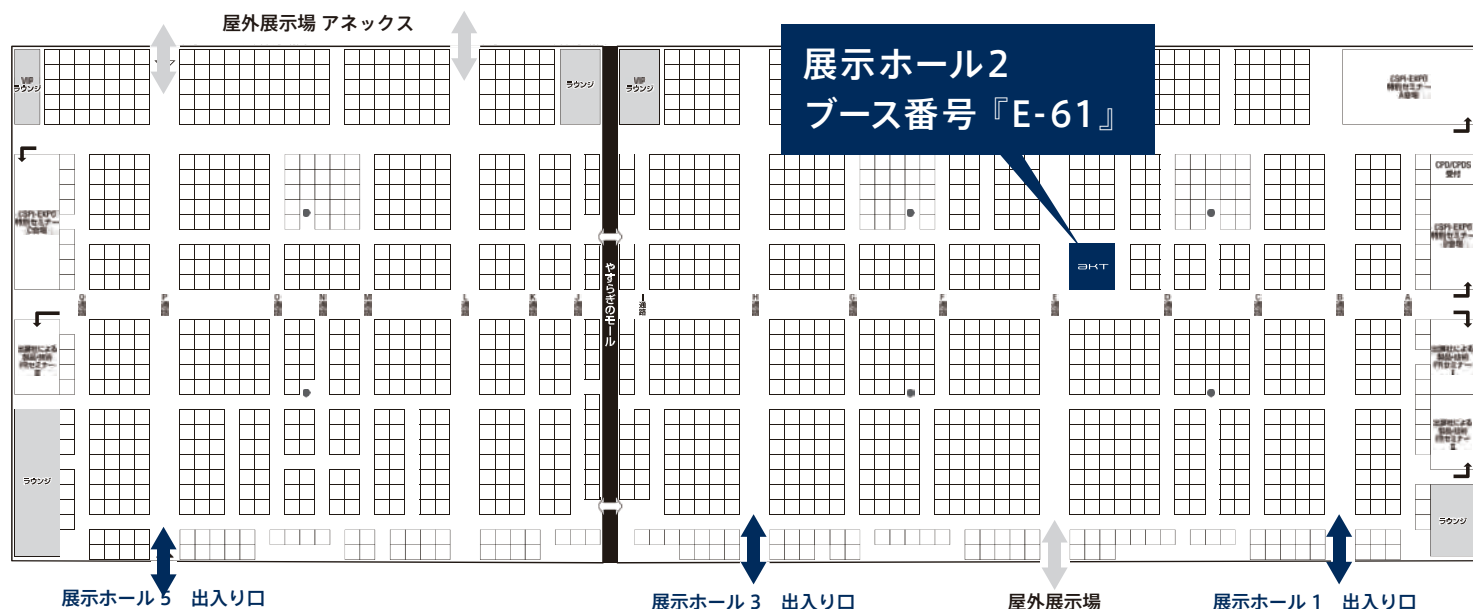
屋外展示場 アネックス

展示ホール2
ブース番号『E-61』

VIP
ラウンジ

ラウンジ

VIP
ラウンジ

CSPI-EXPO
特別セミナー
A会場

CPD/CPDS
受付

CSPI-EXPO
特別セミナー
C会場

CSPI-EXPO
特別セミナー
B会場

AKT

やすらぎのモール

Q P O N M L K J I H G F E D C B A

出展社による
製品・技術
PRセミナー
I

出展社による
製品・技術
PRセミナー
II

出展社による
製品・技術
PRセミナー
III

ラウンジ

ラウンジ

展示ホール 5 出入り口

展示ホール 3 出入り口

屋外展示場

展示ホール 1 出入り口